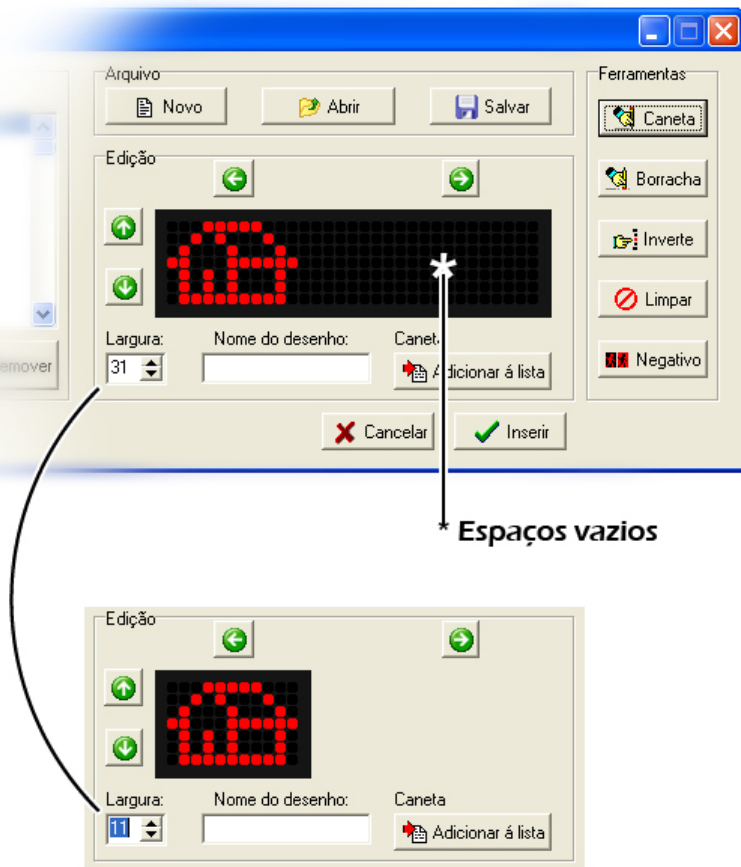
Arquivo

Novo

Abrir

Salvar

Ferramentas

Caneta

Borracha

Inverte

Limpar

Negativo

Edição

emover

Largura:

31

Nome do desenho:

Caneta

Adicionar á lista

Cancelar

Inserir

* Espaços vazios

Edição

Largura:

11

Nome do desenho:

Caneta

Adicionar á lista